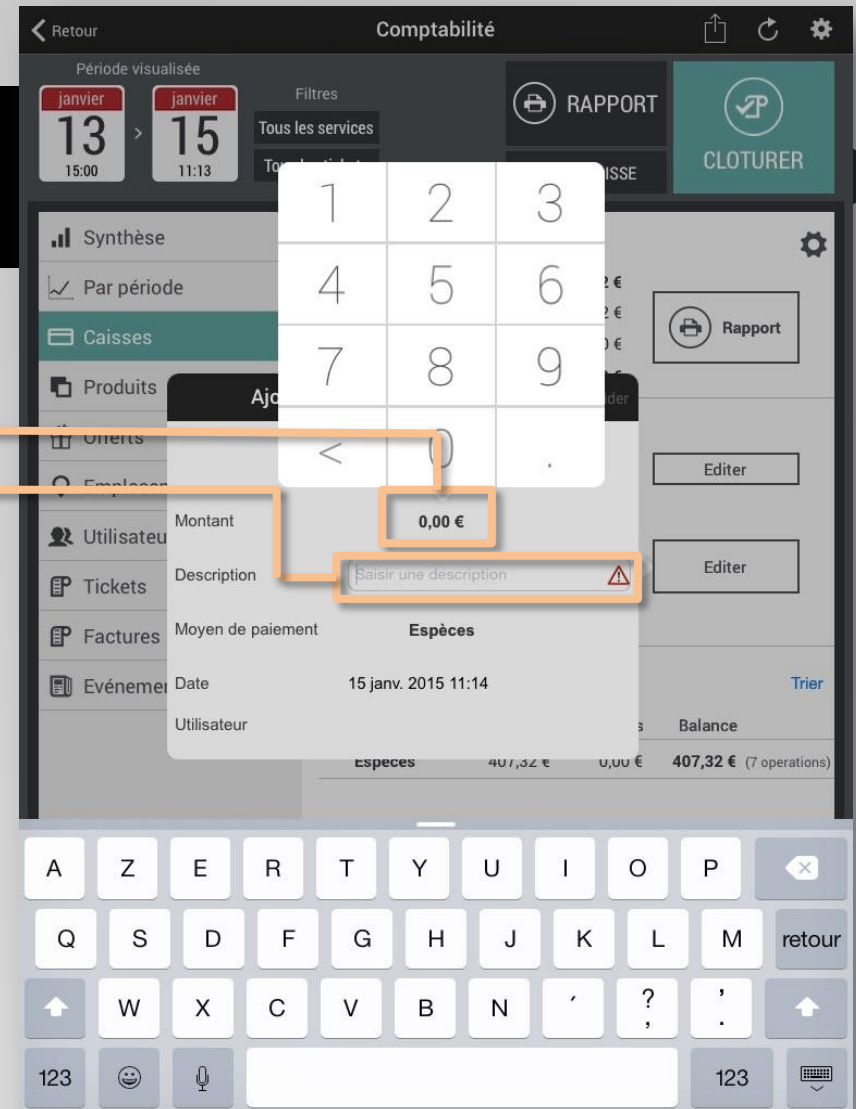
Retour
Comptabilité

Période visualisée
janvier
13
15:00
>
janvier
15
11:13
Filtres
Tous les services
To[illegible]
RAPPORT
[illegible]ISSE
CLOTURER

Synthèse
Par période
Caisses
Produits
Offerts
Emplace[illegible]
Utilisateu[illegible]
Tickets
Factures
Evénemen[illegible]

1 2 3
4 5 6
7 8 9
< 0 .

Ajo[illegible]
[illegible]der
Montant 0,00 €
Description Saisir une description
Moyen de paiement Espèces
Date 15 janv. 2015 11:14
Utilisateur

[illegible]2 €
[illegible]2 €
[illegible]0 €
Rapport
Editer
Editer
Trier
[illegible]s Balance
Especes 407,32 € 0,00 € 407,32 € (7 operations)

A Z E R T Y U I O P
Q S D F G H J K L M retour
W X C V B N ´ ? , ' .
123 123